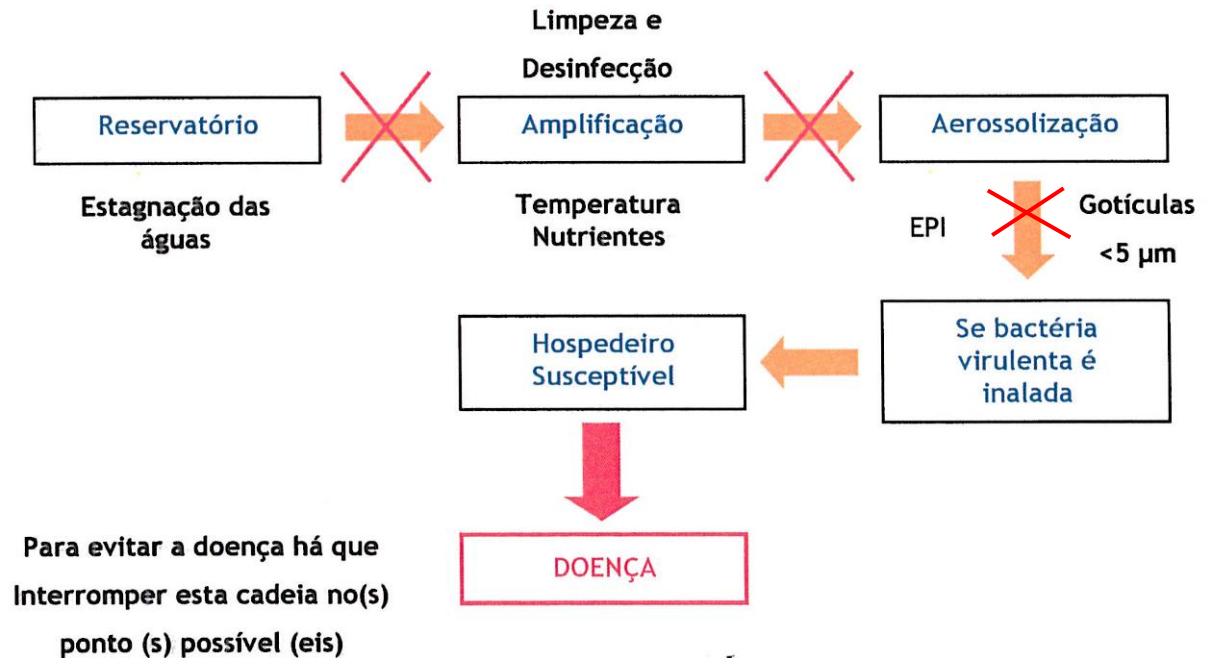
Limpeza e Desinfecção

Reservatório

Amplificação

Aerossolização

Estagnação das águas

Temperatura Nutrientes

EPI

Gotículas <5 µm

Hospedeiro Susceptível

Se bactéria virulenta é inalada

Para evitar a doença há que Interromper esta cadeia no(s) ponto (s) possível (eis)

DOENÇA